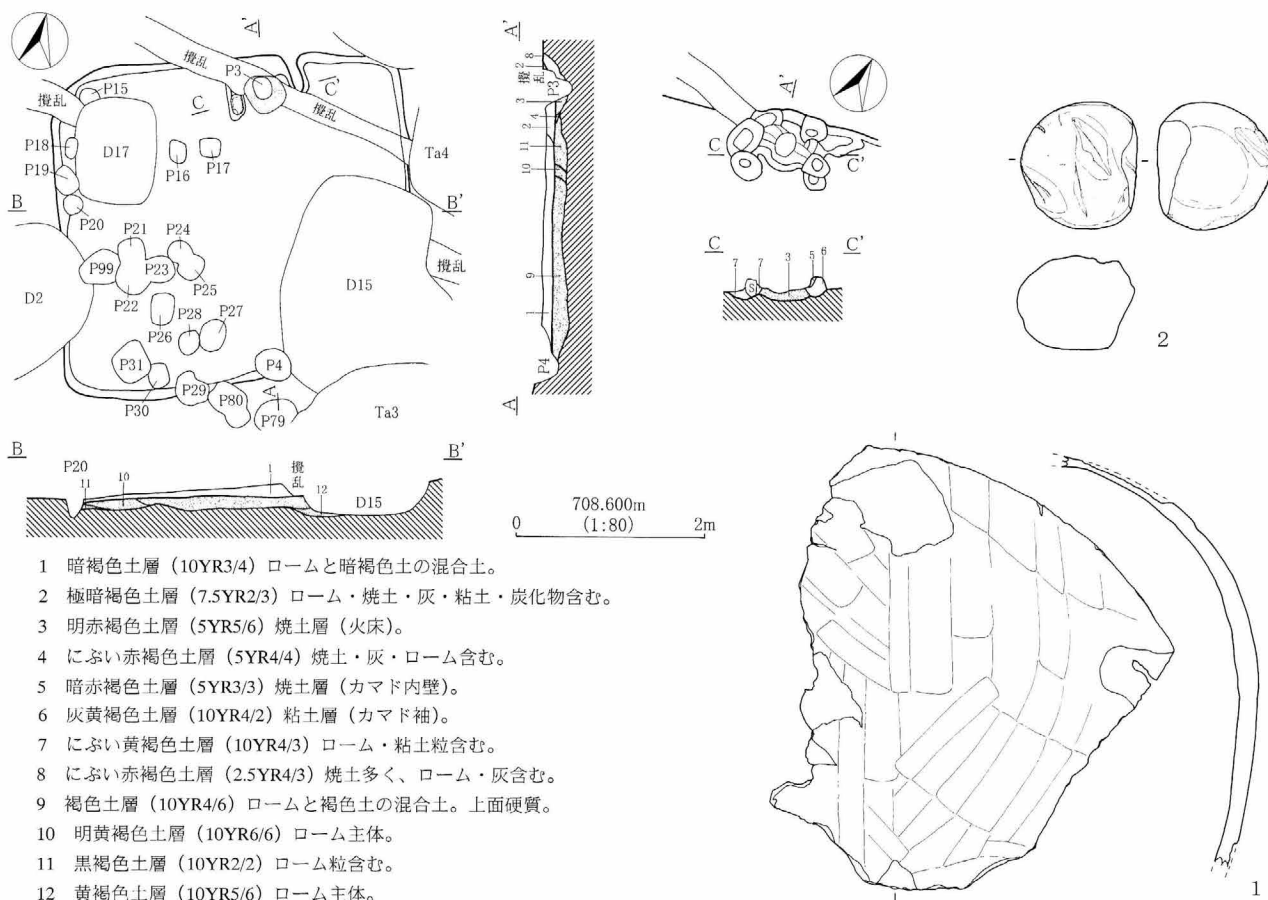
A'
撹乱
P3
C'
C
撹乱
P15
撹乱
P18
D17
P17
P16
P19
Ta4
B
P20
B'
P21
P24
P99
P23
撹乱
D2
P25
D15
P22
P27
P28
P26
P31
P4
P30
P29
P80
A
P79
Ta3

A'
2
8
撹乱
P3
3
4
2
11
10
9
1
P4
A

A'
C
C'

C
C'
7
7
3
5
6
S

2

B
B'
P20
11
10
1
撹乱
12
D15

708.600m
0 (1:80) 2m

1 暗褐色土層 (10YR3/4) ロームと暗褐色土の混合土。
2 極暗褐色土層 (7.5YR2/3) ローム・焼土・灰・粘土・炭化物含む。
3 明赤褐色土層 (5YR5/6) 焼土層 (火床)。
4 にぶい赤褐色土層 (5YR4/4) 焼土・灰・ローム含む。
5 暗赤褐色土層 (5YR3/3) 焼土層 (カマド内壁)。
6 灰黄褐色土層 (10YR4/2) 粘土層 (カマド袖)。
7 にぶい黄褐色土層 (10YR4/3) ローム・粘土粒含む。
8 にぶい赤褐色土層 (2.5YR4/3) 焼土多く、ローム・灰含む。
9 褐色土層 (10YR4/6) ロームと褐色土の混合土。上面硬質。
10 明黄褐色土層 (10YR6/6) ローム主体。
11 黒褐色土層 (10YR2/2) ローム粒含む。
12 黄褐色土層 (10YR5/6) ローム主体。

1